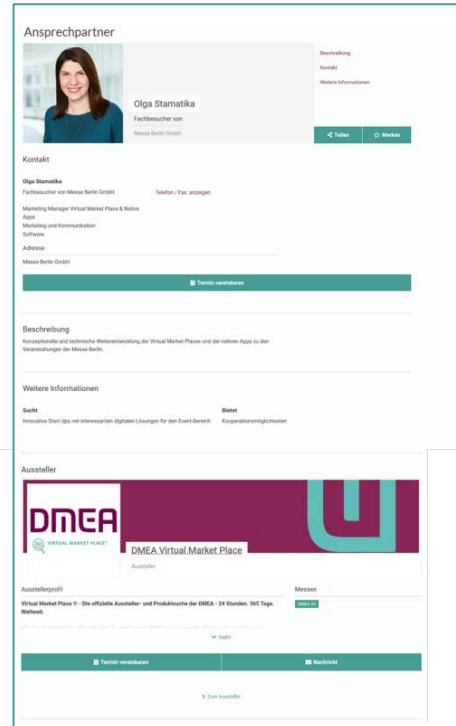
Ansprechpartner

Olga Stamatika

Fachbesucher von

Messe Berlin GmbH

Beschreibung

Kontakt

Weitere Informationen

Teilen

Merken

Kontakt

Olga Stamatika

Fachbesucher von Messe Berlin GmbH

Telefon / Fax anzeigen

Marketing Manager Virtual Market Place & Native Apps

Marketing und Kommunikation

Software

Adresse

Messe Berlin GmbH

Termin vereinbaren

Beschreibung

Konzeptionelle und technische Weiterentwicklung der Virtual Market Places und der nativen Apps zu den Veranstaltungen der Messe Berlin.

Weitere Informationen

Sucht

Innovative Start Ups mit interessanten digitalen Lösungen für den Event-Bereich

Bietet

Kooperationsmöglichkeiten

Aussteller

DMEA

VIRTUAL MARKET PLACE®

DMEA Virtual Market Place

Aussteller

Ausstellerprofil

Virtual Market Place ® - Die offizielle Aussteller- und Produktsuche der DMEA - 24 Stunden. 365 Tage. Weltweit.

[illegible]

mehr

Messen

DMEA 20

Termin vereinbaren

Nachricht

Zum Aussteller